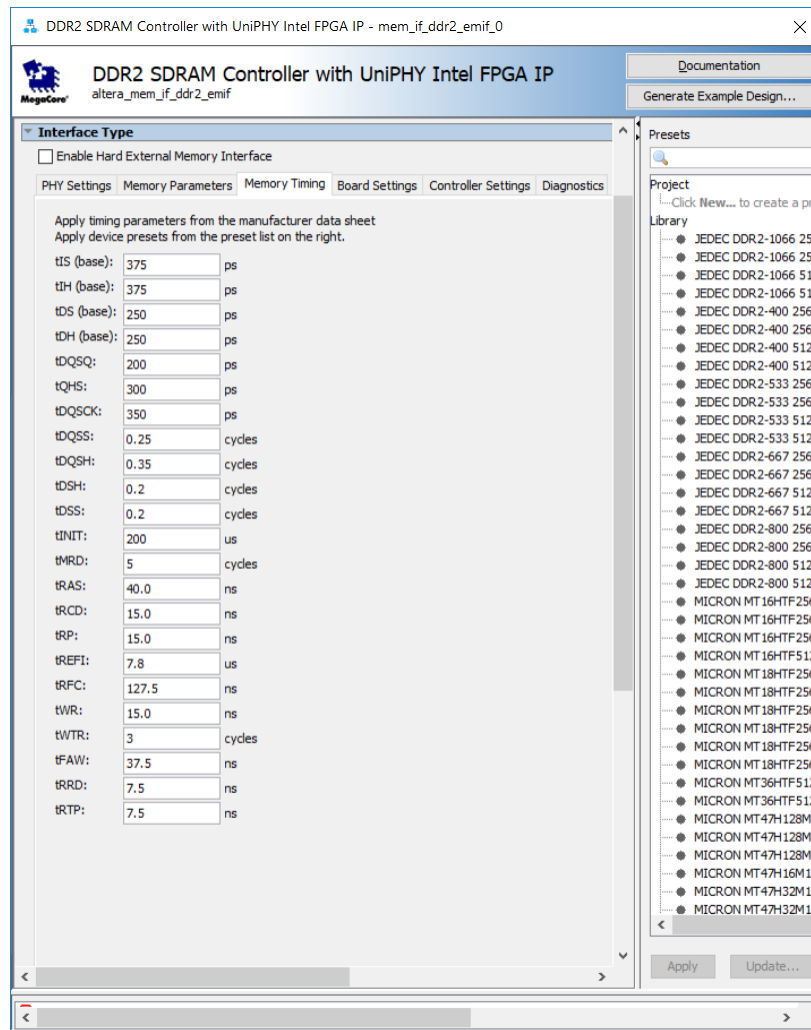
DDR2 SDRAM Controller with UniPHY Intel FPGA IP - mem_if_ddr2_emif_0

MegaCore

DDR2 SDRAM Controller with UniPHY Intel FPGA IP
altera_mem_if_ddr2_emif

Documentation
Generate Example Design...

Interface Type
Enable Hard External Memory Interface

PHY Settings | Memory Parameters | Memory Timing | Board Settings | Controller Settings | Diagnostics

Apply timing parameters from the manufacturer data sheet
Apply device presets from the preset list on the right.

| | | |
|---|---|---|
| tIS (base): | 375 | ps |
| tIH (base): | 375 | ps |
| tDS (base): | 250 | ps |
| tDH (base): | 250 | ps |
| tDQSQ: | 200 | ps |
| tQHS: | 300 | ps |
| tDQSCK: | 350 | ps |
| tDQSS: | 0.25 | cycles |
| tDQSH: | 0.35 | cycles |
| tDSH: | 0.2 | cycles |
| tDSS: | 0.2 | cycles |
| tINIT: | 200 | us |
| tMRD: | 5 | cycles |
| tRAS: | 40.0 | ns |
| tRCD: | 15.0 | ns |
| tRP: | 15.0 | ns |
| tREFI: | 7.8 | us |
| tRFC: | 127.5 | ns |
| tWR: | 15.0 | ns |
| tWTR: | 3 | cycles |
| tFAW: | 37.5 | ns |
| tRRD: | 7.5 | ns |
| tRTP: | 7.5 | ns |

Presets
Project
Click New... to create a p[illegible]
Library
JEDEC DDR2-1066 25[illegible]
JEDEC DDR2-1066 25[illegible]
JEDEC DDR2-1066 51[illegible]
JEDEC DDR2-1066 51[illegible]
JEDEC DDR2-400 256
JEDEC DDR2-400 256
JEDEC DDR2-400 512
JEDEC DDR2-400 512
JEDEC DDR2-533 256
JEDEC DDR2-533 256
JEDEC DDR2-533 512
JEDEC DDR2-533 512
JEDEC DDR2-667 256
JEDEC DDR2-667 256
JEDEC DDR2-667 512
JEDEC DDR2-667 512
JEDEC DDR2-800 256
JEDEC DDR2-800 256
JEDEC DDR2-800 512
JEDEC DDR2-800 512
MICRON MT16HTF25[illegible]
MICRON MT16HTF25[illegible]
MICRON MT16HTF25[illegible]
MICRON MT16HTF51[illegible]
MICRON MT18HTF25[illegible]
MICRON MT18HTF25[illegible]
MICRON MT18HTF25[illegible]
MICRON MT18HTF25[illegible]
MICRON MT18HTF25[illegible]
MICRON MT18HTF25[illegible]
MICRON MT36HTF51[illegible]
MICRON MT36HTF51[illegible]
MICRON MT47H128M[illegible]
MICRON MT47H128M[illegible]
MICRON MT47H128M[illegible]
MICRON MT47H16M1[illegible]
MICRON MT47H32M1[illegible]
MICRON MT47H32M1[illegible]

Apply
Update...